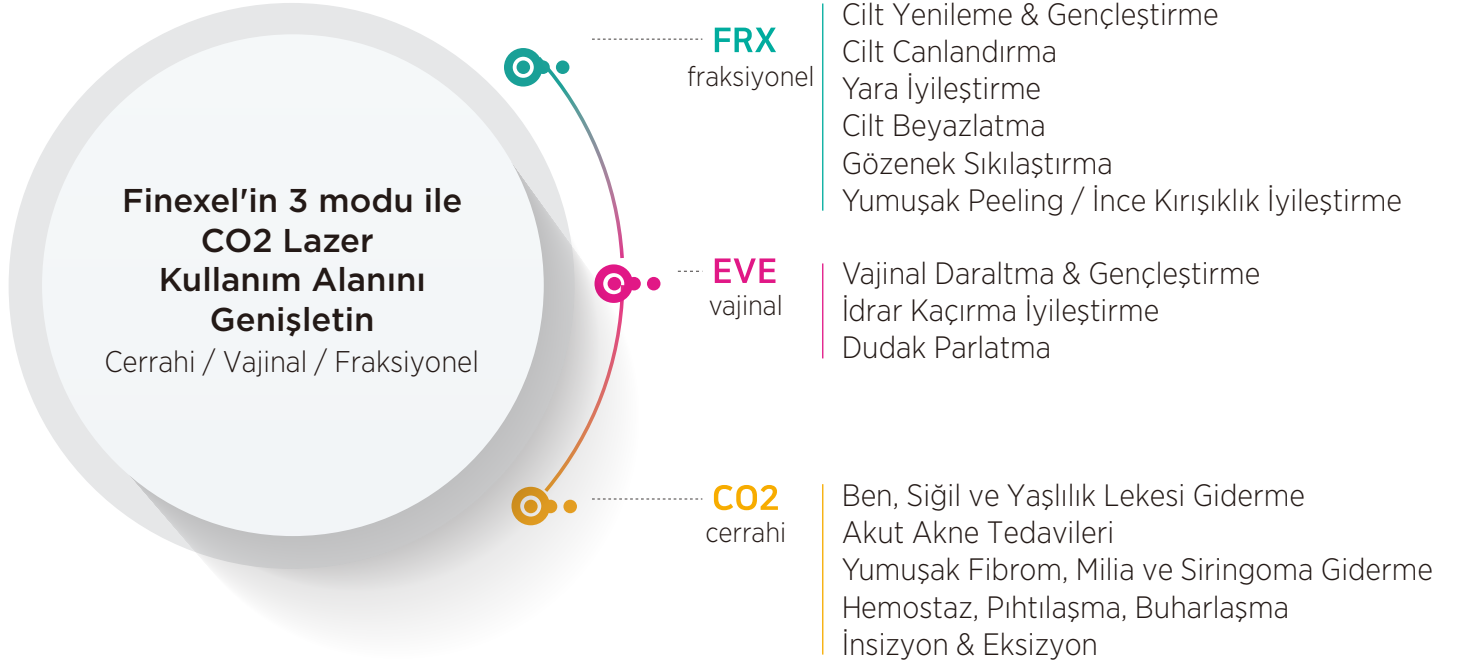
Finexel'in 3 modu ile CO2 Lazer Kullanım Alanını Genişletin
Cerrahi / Vajinal / Fraksiyonel

FRX
fraksiyonel

Cilt Yenileme & Gençleştirme
Cilt Canlandırma
Yara İyileştirme
Cilt Beyazlatma
Gözenek Sıkılaştırma
Yumuşak Peeling / İnce Kırışıklık İyileştirme

EVE
vajinal

Vajinal Daraltma & Gençleştirme
İdrar Kaçırma İyileştirme
Dudak Parlatma

CO2
cerrahi

Ben, Siğil ve Yaşlılık Lekesi Giderme
Akut Akne Tedavileri
Yumuşak Fibrom, Milia ve Siringoma Giderme
Hemostaz, Pıhtılaşma, Buharlaşma
İnsizyon & Eksizyon